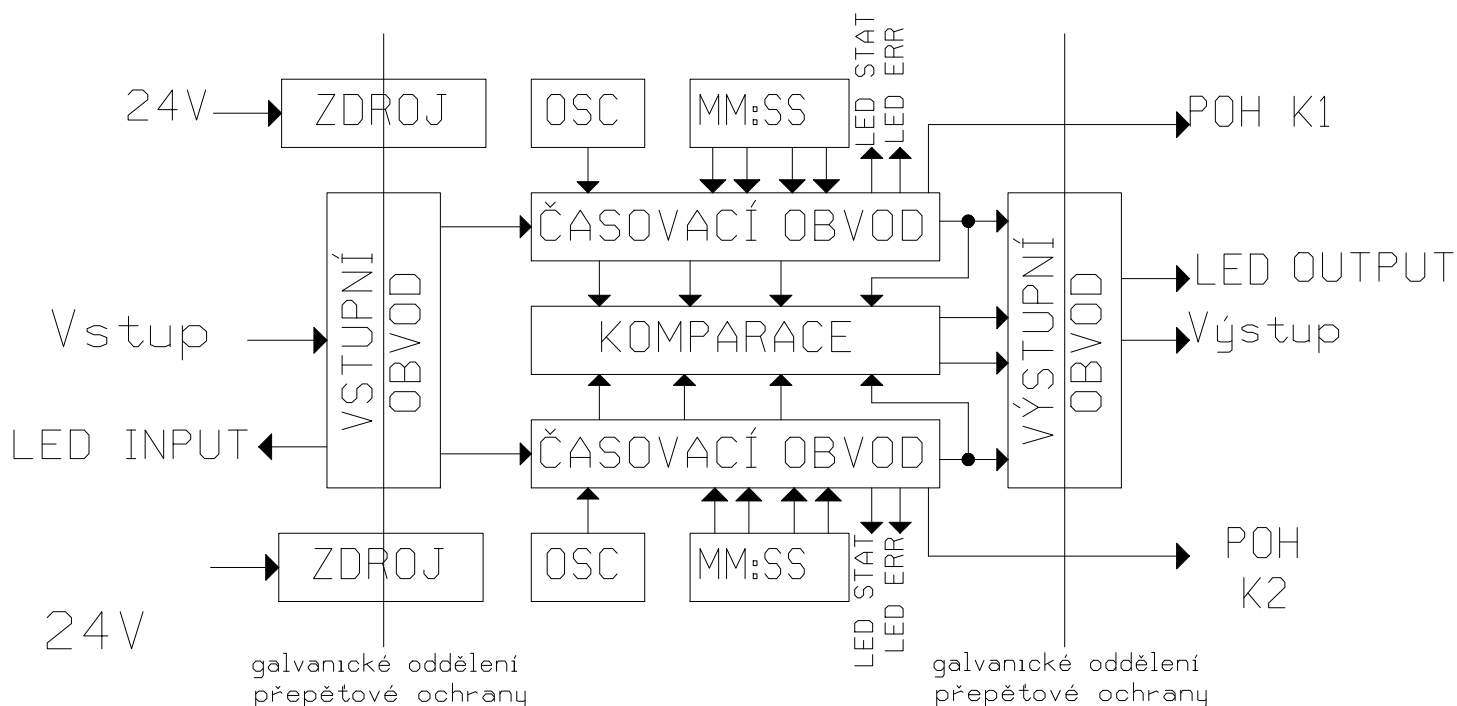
LED STAT
LED ERR

24V ZDROJ

OSC

MM:SS

POH K1

VSTUPNÍ OBVOD

ČASOVACÍ OBVOD

VÝSTUPNÍ OBVOD

LED OUTPUT

Vstup

KOMPARACE

Výstup

LED INPUT

ČASOVACÍ OBVOD

ZDROJ

OSC

MM:SS

POH K2

24V

LED STAT
LED ERR

galvanické oddělení přepětové ochrany

galvanické oddělení přepětové ochrany